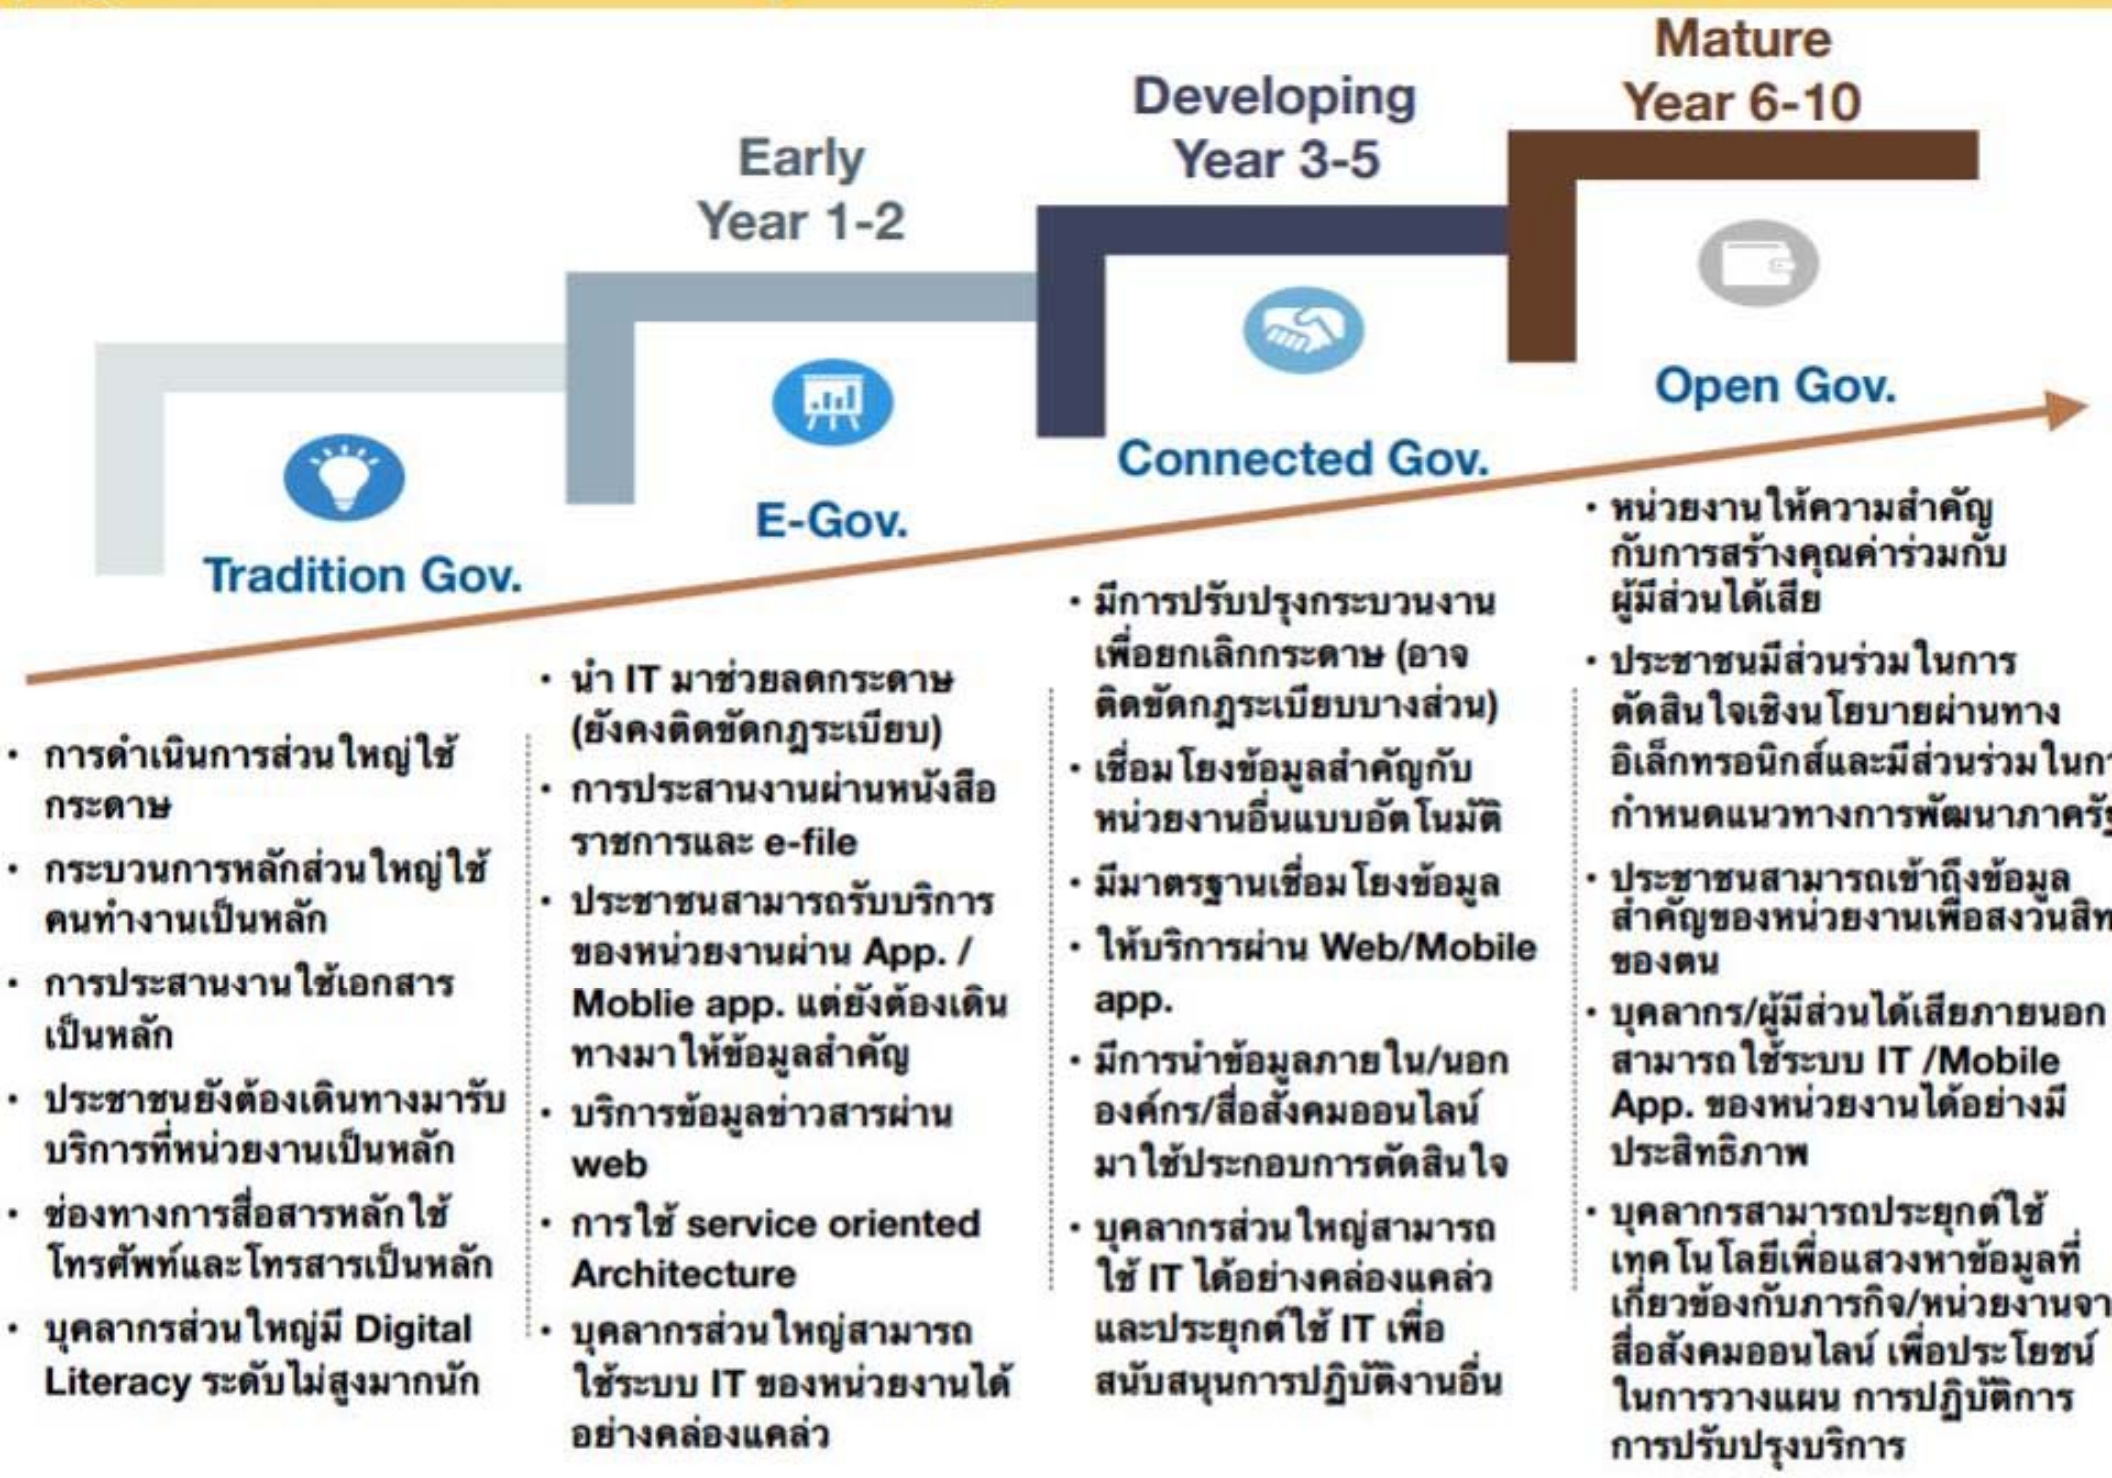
Mature
Year 6-10

Developing
Year 3-5

Early
Year 1-2

Open Gov.

Connected Gov.

E-Gov.

Tradition Gov.

• การดำเนินการส่วนใหญ่ใช้กระดาษ
• กระบวนการหลักส่วนใหญ่ใช้คนทำงานเป็นหลัก
• การประสานงานใช้เอกสารเป็นหลัก
• ประชาชนยังต้องเดินทางมารับบริการที่หน่วยงานเป็นหลัก
• ช่องทางการสื่อสารหลักใช้โทรศัพท์และโทรสารเป็นหลัก
• บุคลากรส่วนใหญ่มี Digital Literacy ระดับไม่สูงมากนัก

• นำ IT มาช่วยลดกระดาษ (ยังคงติดขัดกฎระเบียบ)
• การประสานงานผ่านหนังสือราชการและ e-file
• ประชาชนสามารถรับบริการของหน่วยงานผ่าน App. / Moblie app. แต่ยังต้องเดินทางมาให้ข้อมูลสำคัญ
• บริการข้อมูลข่าวสารผ่าน web
• การใช้ service oriented Architecture
• บุคลากรส่วนใหญ่สามารถใช้ระบบ IT ของหน่วยงานได้อย่างคล่องแคล่ว

• มีการปรับปรุงกระบวนงานเพื่อยกเลิกกระดาษ (อาจติดขัดกฎระเบียบบางส่วน)
• เชื่อมโยงข้อมูลสำคัญกับหน่วยงานอื่นแบบอัตโนมัติ
• มีมาตรฐานเชื่อมโยงข้อมูล
• ให้บริการผ่าน Web/Mobile app.
• มีการนำข้อมูลภายใน/นอกองค์กร/สื่อสังคมออนไลน์มาใช้ประกอบการตัดสินใจ
• บุคลากรส่วนใหญ่สามารถใช้ IT ได้อย่างคล่องแคล่วและประยุกต์ใช้ IT เพื่อสนับสนุนการปฏิบัติงานอื่น

• หน่วยงานให้ความสำคัญกับการสร้างคุณค่าร่วมกับผู้มีส่วนได้เสีย
• ประชาชนมีส่วนร่วมในการตัดสินใจเชิงนโยบายผ่านทางอิเล็กทรอนิกส์และมีส่วนร่วมในก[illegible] กำหนดแนวทางการพัฒนาภาครั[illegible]
• ประชาชนสามารถเข้าถึงข้อมูลสำคัญของหน่วยงานเพื่อสงวนสิท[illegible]ของตน
• บุคลากร/ผู้มีส่วนได้เสียภายนอกสามารถใช้ระบบ IT /Mobile App. ของหน่วยงานได้อย่างมีประสิทธิภาพ
• บุคลากรสามารถประยุกต์ใช้เทคโนโลยีเพื่อแสวงหาข้อมูลที่เกี่ยวข้องกับภารกิจ/หน่วยงานจา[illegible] สื่อสังคมออนไลน์ เพื่อประโยชน์ในการวางแผน การปฏิบัติการ การปรับปรุงบริการ